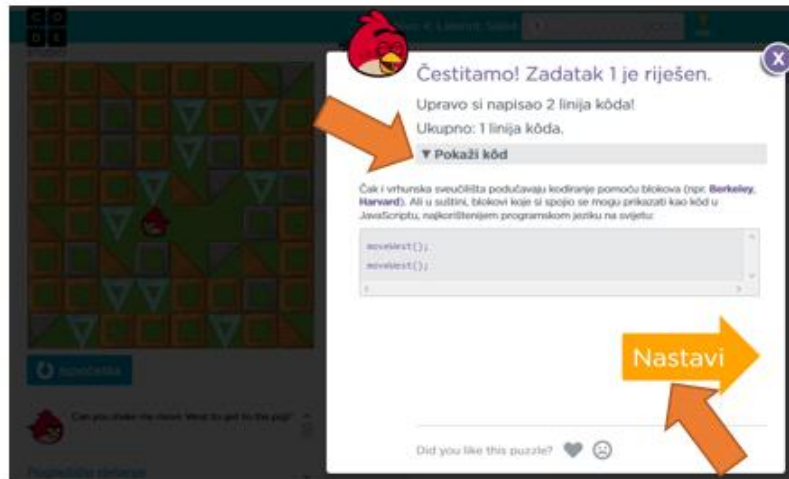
C O D E

Čestitamo! Zadatak 1 je riješen.

Upravo si napisao 2 linija kôda!

Ukupno: 1 linija kôda.

▼ Pokaži kôd

Čak i vrhunska sveučilišta podučavaju kodiranje pomoću blokova (npr. Berkeley, Harvard). Ali u suštini, blokovi koje si spojio se mogu prikazati kao kôd u JavaScriptu, najkorištenijem programskom jeziku na svijetu:

moveWest();
moveWest();

Nastavi

Did you like this puzzle?

Ispočetka

Can you shake me move West to get to the pig?

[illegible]